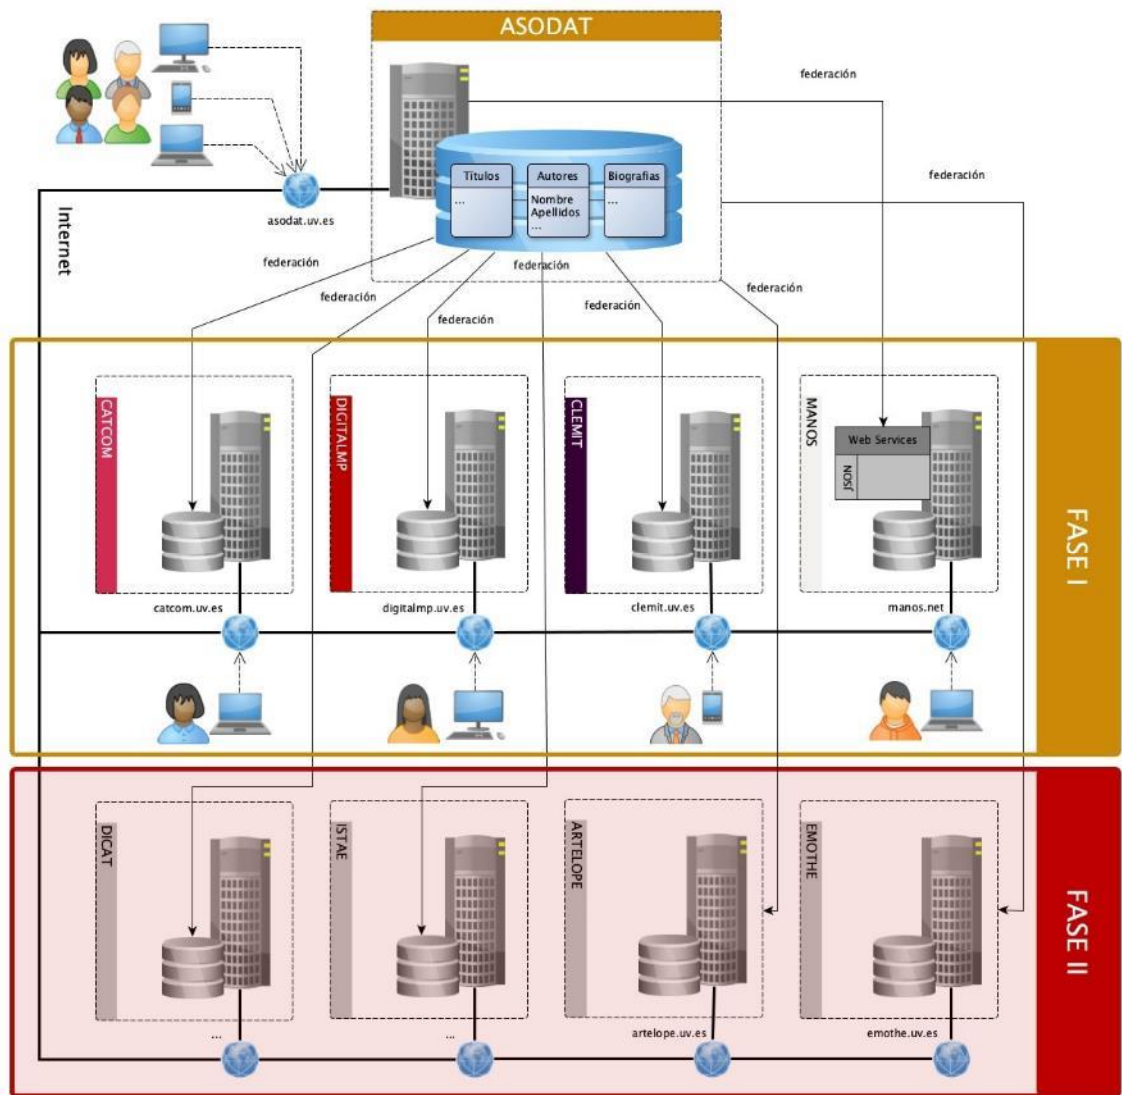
ASODAT

federación

federación

Títulos
...

Autores
Nombre
Apellidos
...

Biografías
...

asodat.uv.es

Internet

federación

federación

federación

federación

federación

federación

FASE I

CATCOM

catcom.uv.es

DIGITALMP

digitalmp.uv.es

CLEMIT

clemit.uv.es

MANOS

Web Services

JSON

manos.net

FASE II

DICAT

...

ISTAE

...

ARTELOPE

artelope.uv.es

EMOTHE

emothe.uv.es